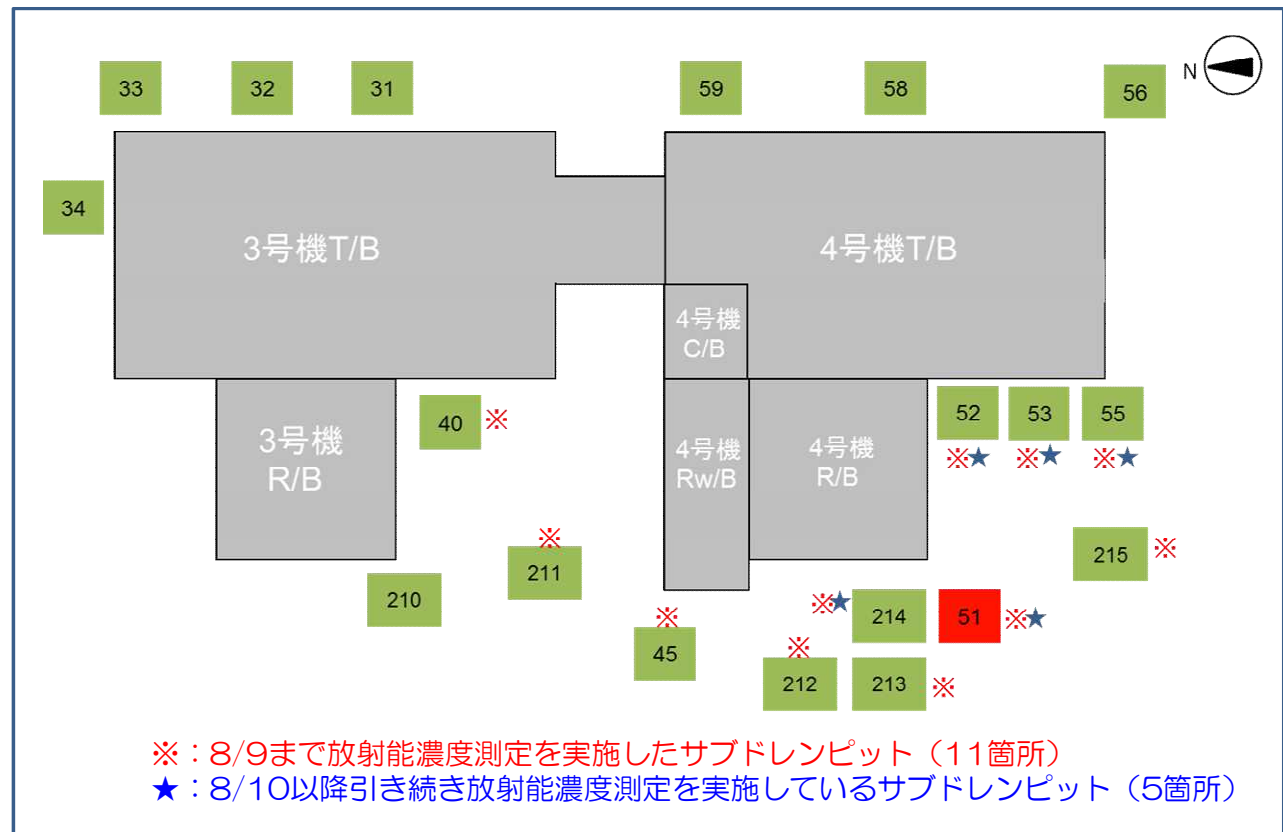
33 32 31 59 58 56 N

34

3号機T/B

4号機T/B

4号機 C/B

3号機 R/B

40 ※

4号機 Rw/B

4号機 R/B

52 53 55

※★ ※★ ※★

215 ※

※ 211

210

※★ 214

51 ※★

※ 45

※ 212

213 ※

※：8/9まで放射能濃度測定を実施したサブドレンピット（11箇所）
★：8/10以降引き続き放射能濃度測定を実施しているサブドレンピット（5箇所）